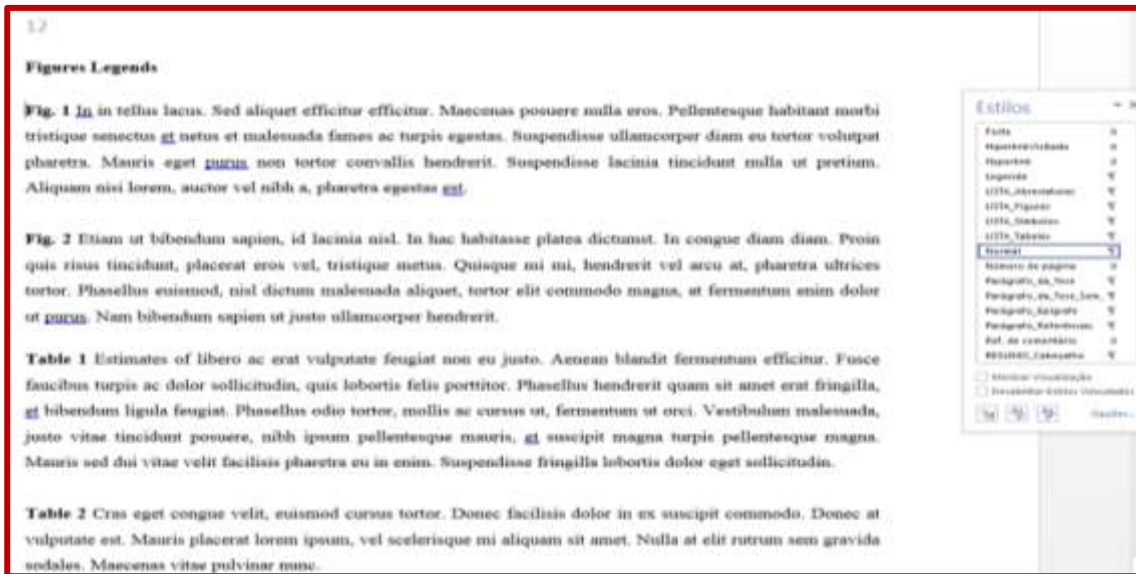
12

**Figures Legends**

**Fig. 1** In in tellus lacus. Sed aliquet efficitur efficitur. Maecenas posuere nulla eros. Pellentesque habitant morbi tristique senectus et netus et malesuada fames ac turpis egestas. Suspendisse ullamcorper diam eu tortor volutpat pharetra. Mauris eget purus non tortor convallis hendrerit. Suspendisse lacinia tincidunt nulla ut pretium. Aliquam nisi lorem, auctor vel nibh a, pharetra egestas est.

**Fig. 2** Etiam ut bibendum sapien, id lacinia nisl. In hac habitasse platea dictumst. In congue diam diam. Proin quis risus tincidunt, placerat eros vel, tristique metus. Quisque mi mi, hendrerit vel arcu at, pharetra ultrices tortor. Phasellus euismod, nisl dictum malesuada aliquet, tortor elit commodo magna, at fermentum enim dolor ut purus. Nam bibendum sapien ut justo ullamcorper hendrerit.

**Table 1** Estimates of libero ac erat vulputate feugiat non eu justo. Aenean blandit fermentum efficitur. Fusce faucibus turpis ac dolor sollicitudin, quis lobortis felis porttitor. Phasellus hendrerit quam sit amet erat fringilla, et bibendum ligula feugiat. Phasellus odio tortor, mollis ac cursus ut, fermentum ut orci. Vestibulum malesuada, justo vitae tincidunt posuere, nibh ipsum pellentesque mauris, et suscipit magna turpis pellentesque magna. Mauris sed dui vitae velit facilisis pharetra eu in enim. Suspendisse fringilla lobortis dolor eget sollicitudin.

**Table 2** Cras eget congue velit, euismod cursus tortor. Donec facilisis dolor in ex suscipit commodo. Donec at vulputate est. Mauris placerat lorem ipsum, vel scelerisque mi aliquam sit amet. Nulla at elit rutrum sem gravida sodales. Maecenas vitae pulvinar nunc.

Estilos
Fonte
Hiperlink Visitado
Hiperlink
Legenda
LISTA_Abreviaturas
LISTA_Figuras
LISTA_Simbolos
LISTA_Tabelas
Normal
Número de página
Parágrafo_da_Tese
Parágrafo_da_Tese_Sem_
Parágrafo_Epígrafe
Parágrafo_Referências
Ref. de comentário
RESUMO_Cabeçalho
Mostrar Visualização
Desabilitar Estilos Vinculados
Opções...